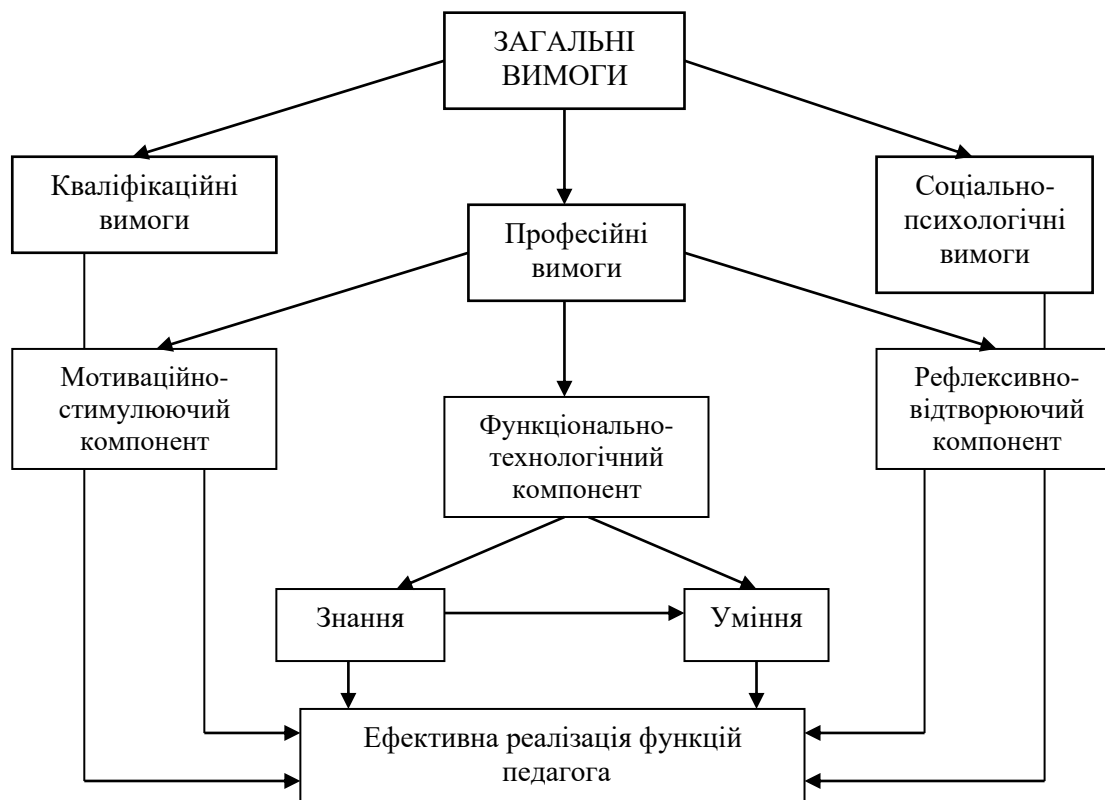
ЗАГАЛЬНІ ВИМОГИ

Кваліфікаційні вимоги

Професійні вимоги

Соціально-психологічні вимоги

Мотиваційно-стимулюючий компонент

Функціонально-технологічний компонент

Рефлексивно-відтворюючий компонент

Знання

Уміння

Ефективна реалізація функцій педагога